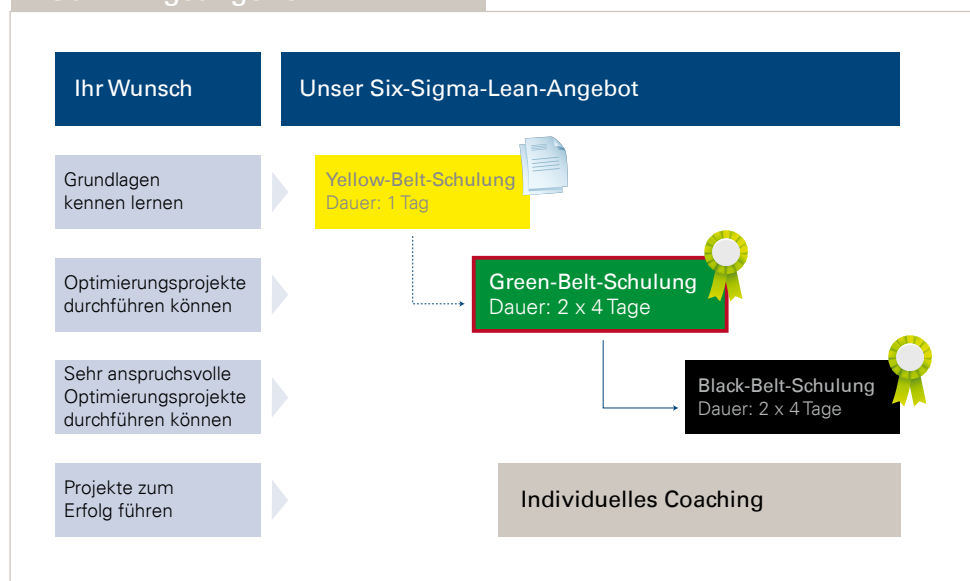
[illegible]

Ihr Wunsch

Unser Six-Sigma-Lean-Angebot

Grundlagen kennen lernen

Yellow-Belt-Schulung
Dauer: 1 Tag

Optimierungsprojekte durchführen können

Green-Belt-Schulung
Dauer: 2 x 4 Tage

Sehr anspruchsvolle Optimierungsprojekte durchführen können

Black-Belt-Schulung
Dauer: 2 x 4 Tage

Projekte zum Erfolg führen

Individuelles Coaching